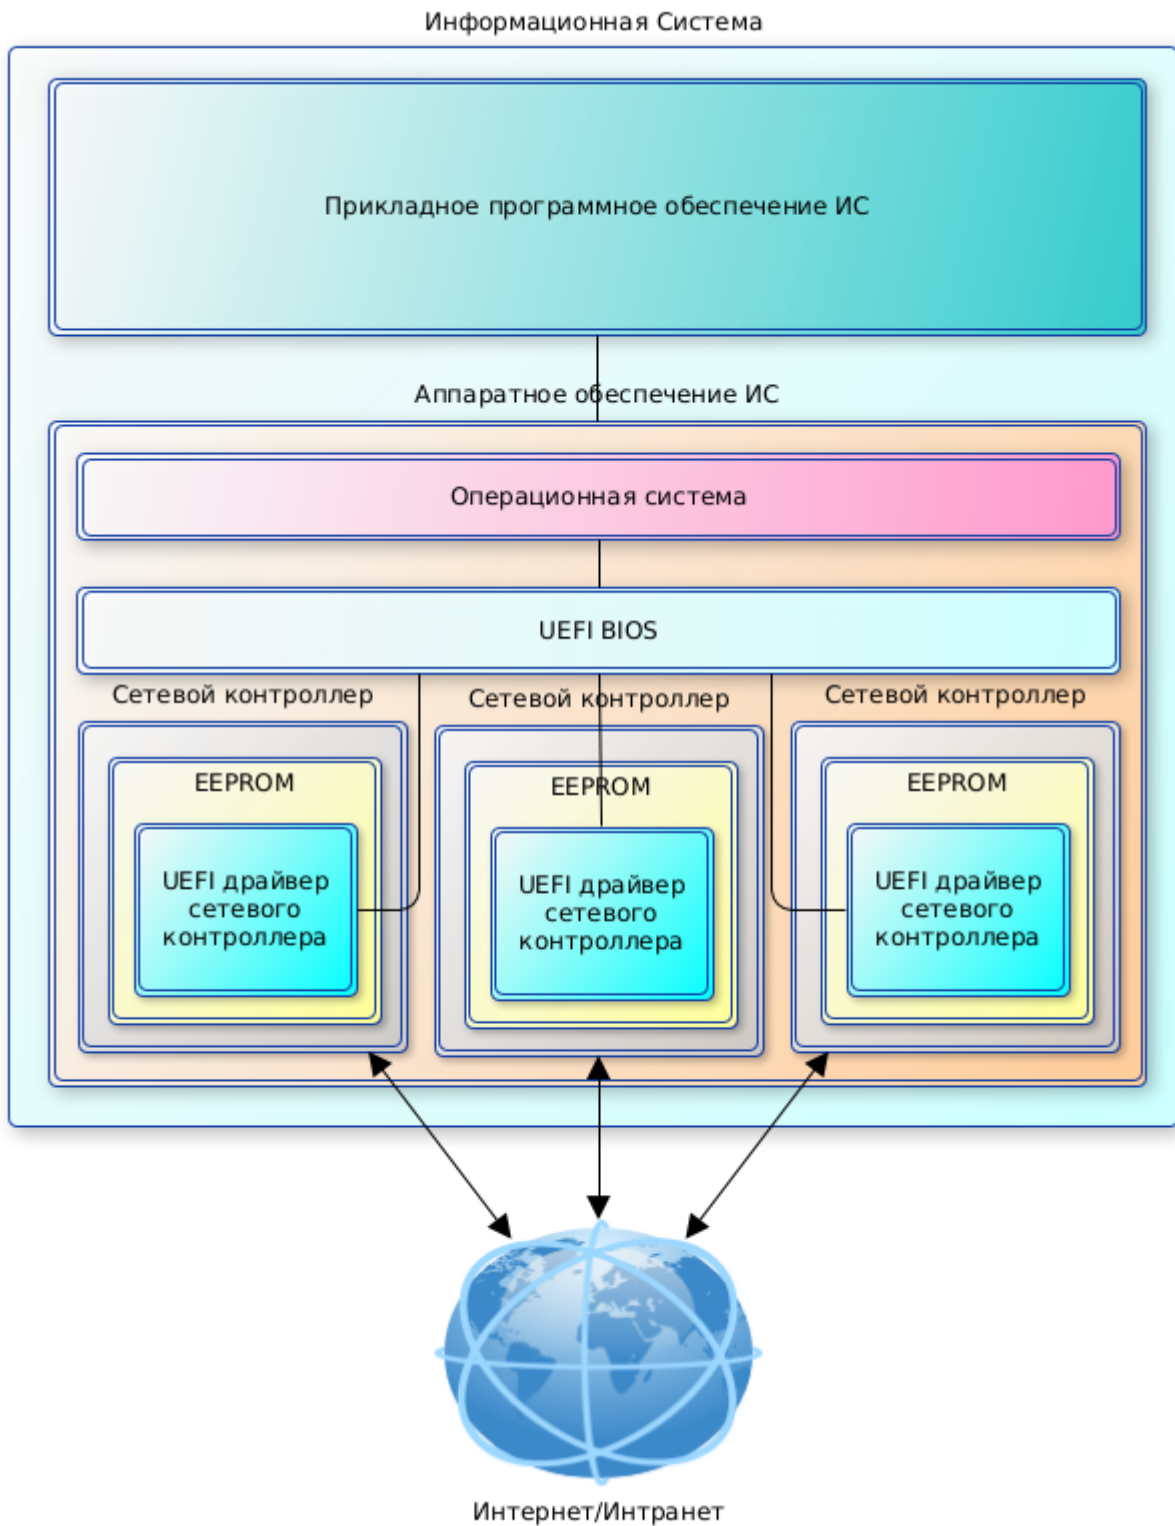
Информационная Система

Прикладное программное обеспечение ИС

Аппаратное обеспечение ИС

Операционная система

UEFI BIOS

Сетевой контроллер

EEPROM

UEFI драйвер сетевого контроллера

Сетевой контроллер

EEPROM

UEFI драйвер сетевого контроллера

Сетевой контроллер

EEPROM

UEFI драйвер сетевого контроллера

Интернет/Интранет